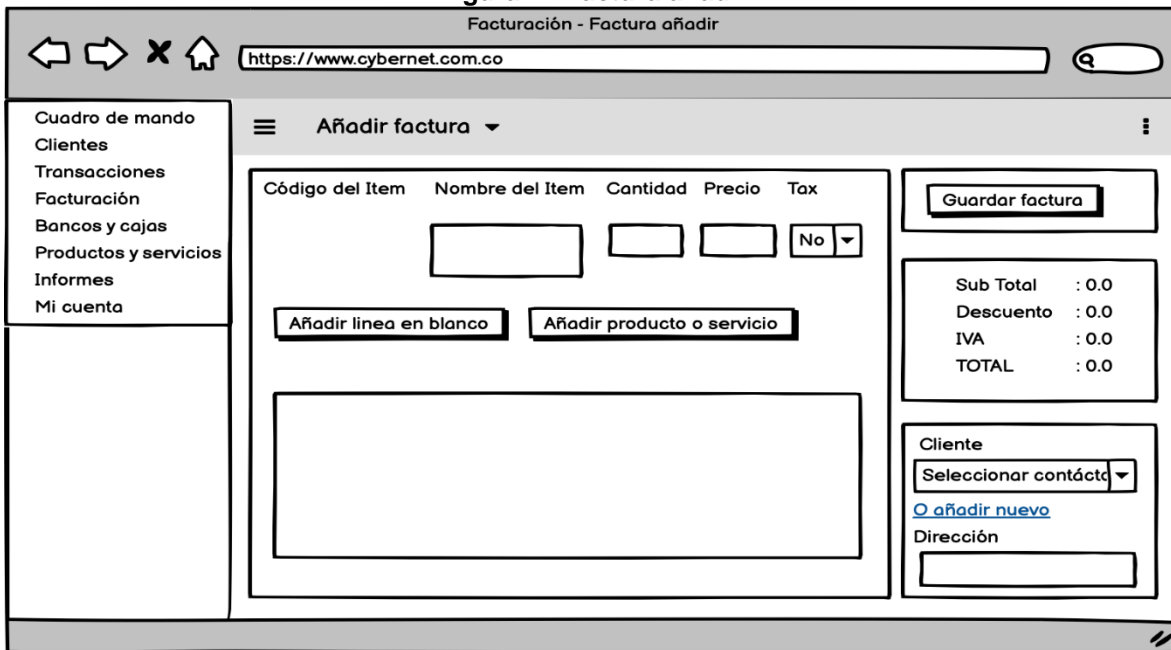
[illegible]

Facturación - Factura añadir

https://www.cybernet.com.co

Cuadro de mando
Clientes
Transacciones
Facturación
Bancos y cajas
Productos y servicios
Informes
Mi cuenta

Añadir factura

| Código del Item | Nombre del Item | Cantidad | Precio | Tax |
|---|---|---|---|---|
| | | | | No |

Añadir linea en blanco

Añadir producto o servicio

Guardar factura

| | |
|---|---|
| Sub Total | : 0.0 |
| Descuento | : 0.0 |
| IVA | : 0.0 |
| TOTAL | : 0.0 |

Cliente

Seleccionar contácto

O añadir nuevo

Dirección